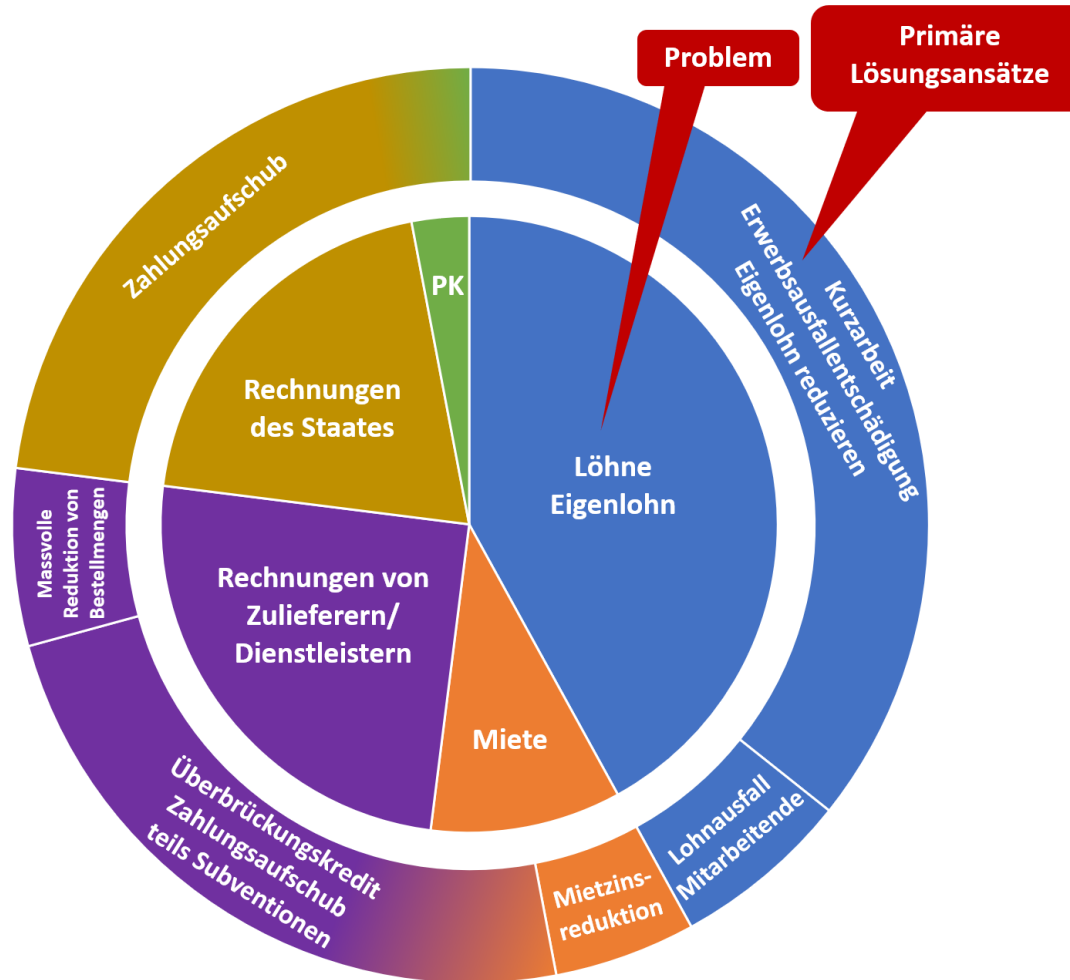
Problem

Primäre Lösungsansätze

Zahlungsaufschub

PK

Rechnungen des Staates

Löhne Eigenlohn

Kurzarbeit Erwerbsausfallentschädigung Eigenlohn reduzieren

Massvolle Reduktion von Bestellmengen

Rechnungen von Zulieferern/ Dienstleistern

Miete

Überbrückungskredit Zahlungsaufschub teils Subventionen

Mietzinsreduktion

Lohnausfall Mitarbeitende